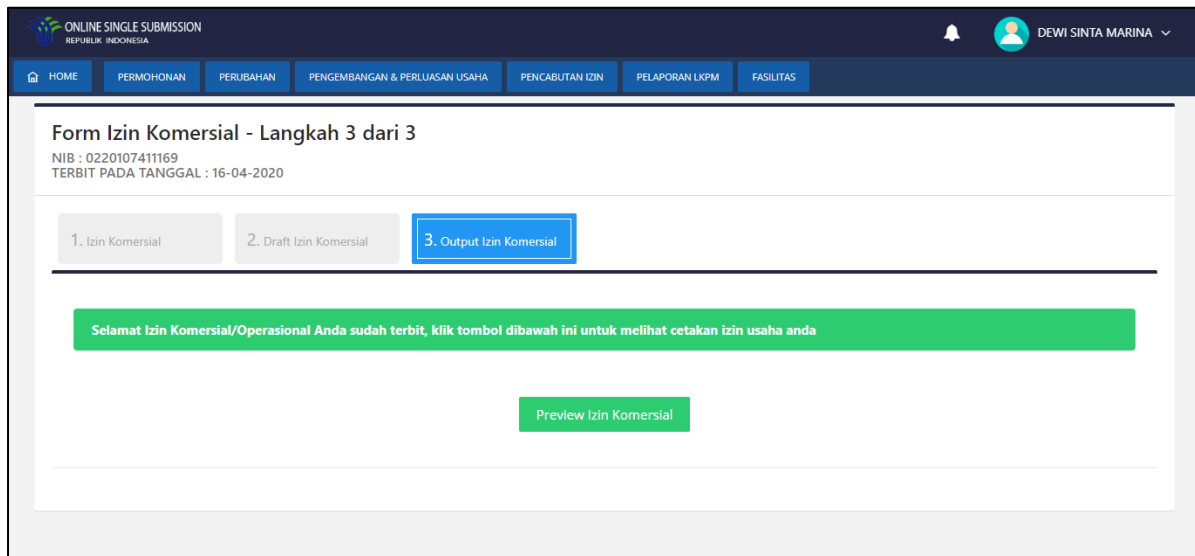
ONLINE SINGLE SUBMISSION
REPUBLIK INDONESIA

DEWI SINTA MARINA

HOME
PERMOHONAN
PERUBAHAN
PENGEMBANGAN & PERLUASAN USAHA
PENCABUTAN IZIN
PELAPORAN LKPM
FASILITAS

Form Izin Komersial - Langkah 3 dari 3
NIB : 0220107411169
TERBIT PADA TANGGAL : 16-04-2020

1. Izin Komersial
2. Draft Izin Komersial
3. Output Izin Komersial

Selamat Izin Komersial/Operasional Anda sudah terbit, klik tombol dibawah ini untuk melihat cetakan izin usaha anda

Preview Izin Komersial